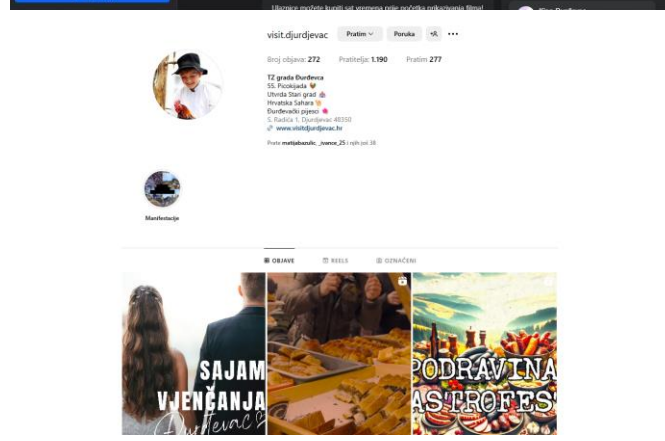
Ulaznice možete kupiti sat vremena prije početka prikazivanja filma!

visit.djurdjevac Pratim Poruka

Broj objava: 272 Pratitelja: 1.190 Pratim 277

TZ grada Đurđevca
55. Picokijada
Utvrda Stari grad
Hrvatska Sahara
Đurđevački pijesci
S. Radića 1, Djurdjevac 48350
www.visitdjurdjevac.hr

Prate matijabazulic, _ivance_25 i njih još 38

Manifestacije

OBJAVE REELS OZNAČENI

SAJAM VJENČANJA Đurđevac

PODRAVINA GASTROFEST